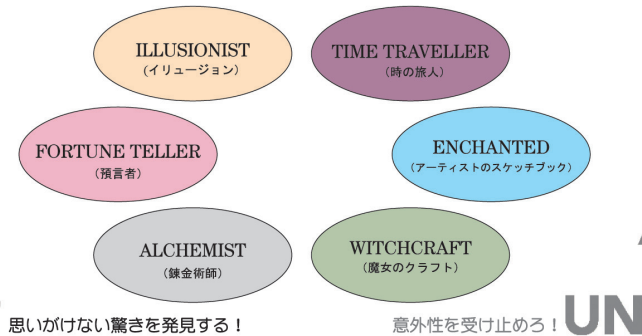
ILLUSIONIST
（イリュージョン）

TIME TRAVELLER
（時の旅人）

FORTUNE TELLER
（預言者）

ENCHANTED
（アーティストのスケッチブック）

ALCHEMIST
（錬金術師）

WITCHCRAFT
（魔女のクラフト）

思いがけない驚きを発見する！

意外性を受け止めろ！ UN